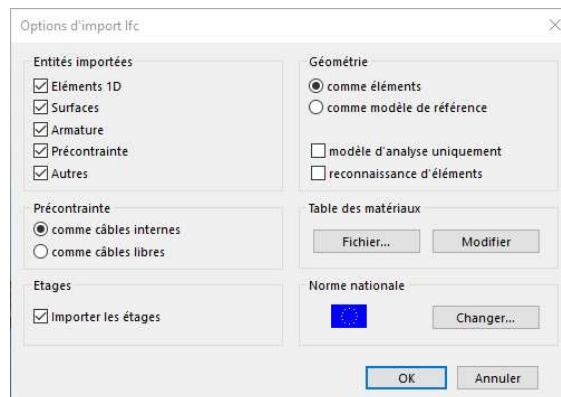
Options d'import Ifc

Entités importées
Eléments 1D
Surfaces
Armature
Précontrainte
Autres

Géométrie
comme éléments
comme modèle de référence
modèle d'analyse uniquement
reconnaissance d'éléments

Précontrainte
comme câbles internes
comme câbles libres

Table des matériaux
Fichier...
Modifier

Etages
Importer les étages

Norme nationale
Changer...

OK
Annuler